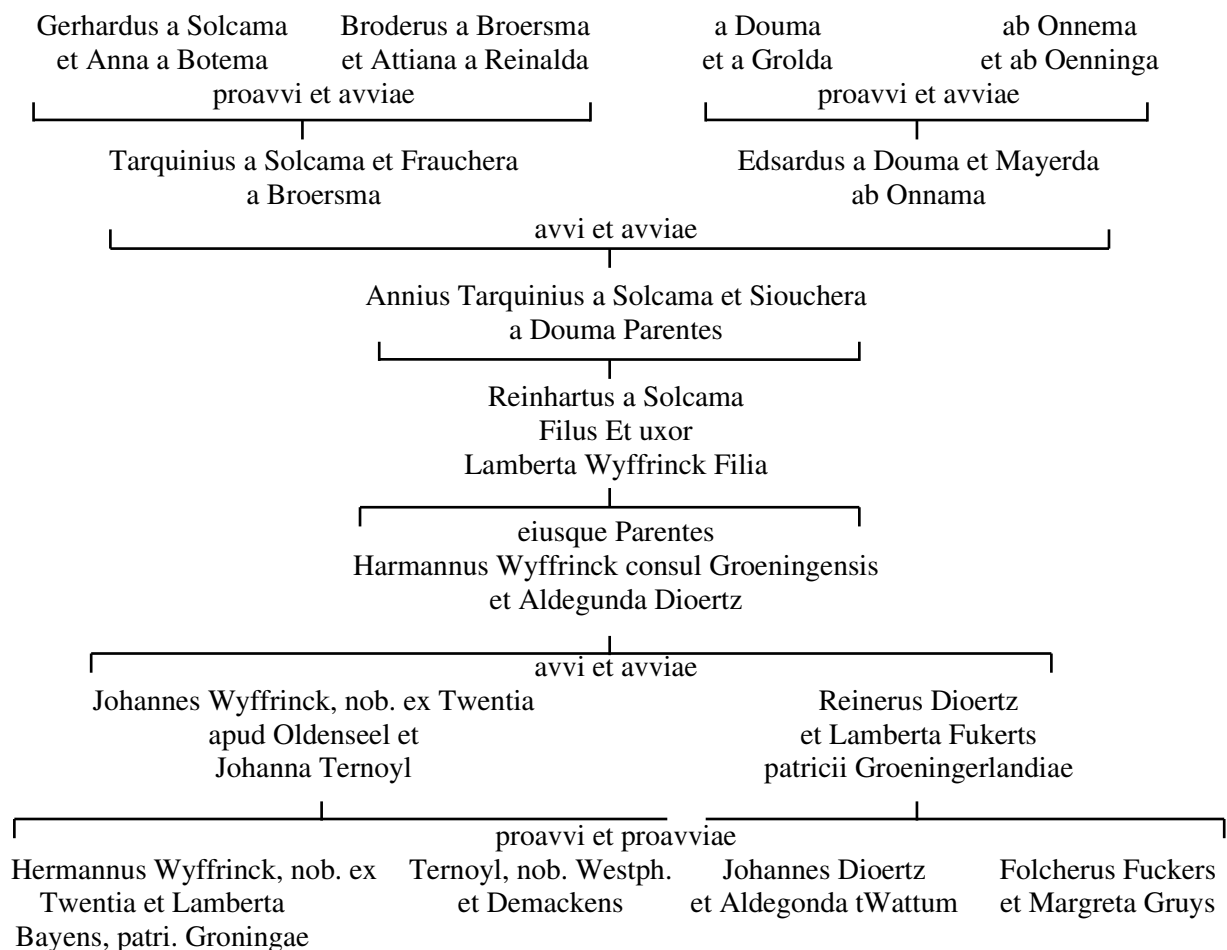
Gerhardus a Solcama et Anna a Botema

Broderus a Broersma et Attiana a Reinalda

a Douma et a Grolda

ab Onnema et ab Oenninga

proavvi et avviae

proavvi et avviae

Tarquinius a Solcama et Frauchera a Broersma

Edsardus a Douma et Mayerda ab Onnama

avvi et avviae

Annius Tarquinius a Solcama et Siouchera a Douma Parentes

Reinhartus a Solcama
Filus Et uxor
Lamberta Wyffrinck Filia

eiusque Parentes
Harmannus Wyffrinck consul Groeningensis
et Aldegunda Dioertz

avvi et avviae

Johannes Wyffrinck, nob. ex Twentia apud Oldenseel et Johanna Ternoyl

Reinerus Dioertz et Lamberta Fukerts patricii Groeningerlandiae

proavvi et proavviae

Hermannus Wyffrinck, nob. ex Twentia et Lamberta Bayens, patri. Groningae

Ternoyl, nob. Westph. et Demackens

Johannes Dioertz et Aldegonda tWattum

Folcherus Fuckers et Margreta Gruys